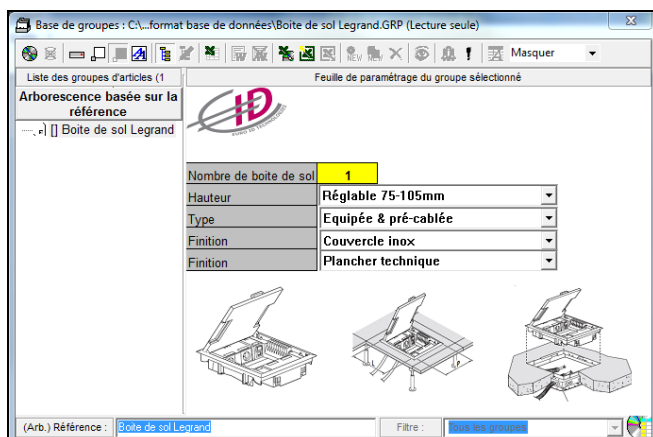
Base de groupes : C:\...format base de données\Boite de sol Legrand.GRP (Lecture seule)

Masquer

Liste des groupes d'articles (1

Feuille de paramétrage du groupe sélectionné

Arborescence basée sur la référence

[] Boite de sol Legrand

ID
BUREAU DE TECHNOLOGIE

| Nombre de boite de sol | 1 |
|---|---|
| Hauteur | Réglable 75-105mm |
| Type | Equipée & pré-cablée |
| Finition | Couvercle inox |
| Finition | Plancher technique |

(Arb.) Référence : Boite de sol Legrand

Filtre : Tous les groupes